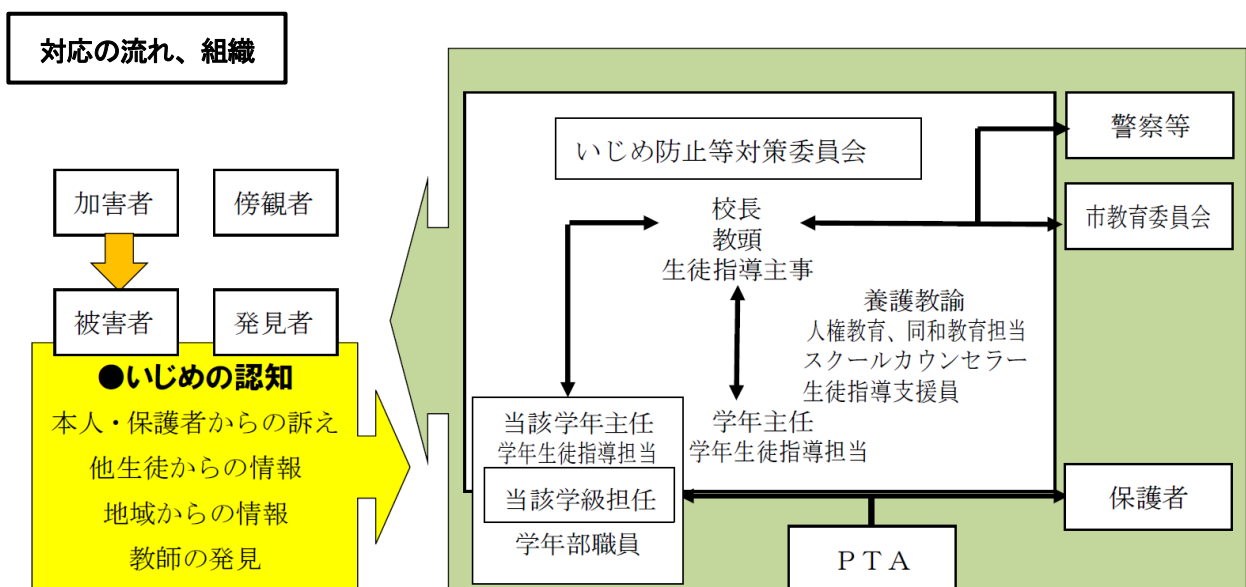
対応の流れ、組織

加害者

傍観者

被害者

発見者

●いじめの認知
本人・保護者からの訴え
他生徒からの情報
地域からの情報
教師の発見

いじめ防止等対策委員会

校長
教頭
生徒指導主事

養護教諭
人権教育、同和教育担当
スクールカウンセラー
生徒指導支援員

当該学年主任
学年生徒指導担当

学年主任
学年生徒指導担当

当該学級担任

学年部職員

警察等

市教育委員会

保護者

ＰＴＡ